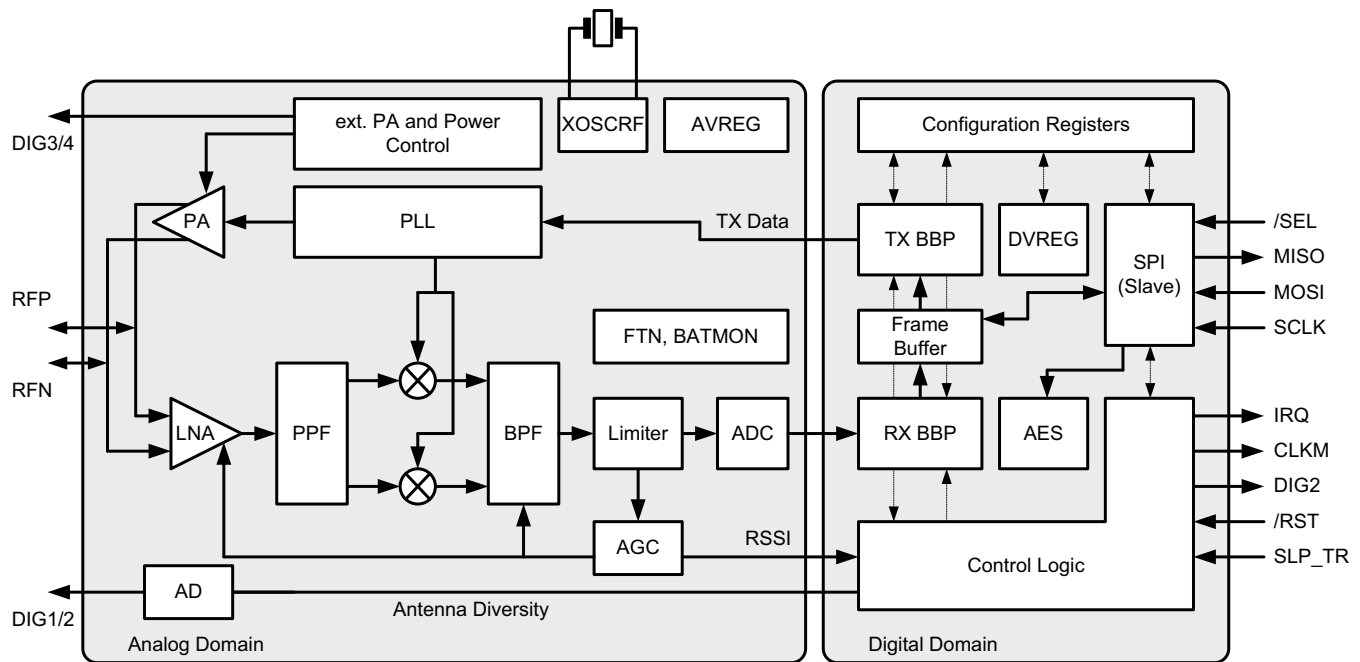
DIG3/4
ext. PA and Power Control
XOSCRF
AVREG
Configuration Registers
PA
PLL
TX Data
TX BBP
DVREG
SPI (Slave)
/SEL
MISO
MOSI
SCLK
RFP
RFN
FTN, BATMON
Frame Buffer
LNA
PPF
BPF
Limiter
ADC
RX BBP
AES
IRQ
CLKM
DIG2
/RST
SLP_TR
AGC
RSSI
Control Logic
AD
Antenna Diversity
DIG1/2
Analog Domain
Digital Domain